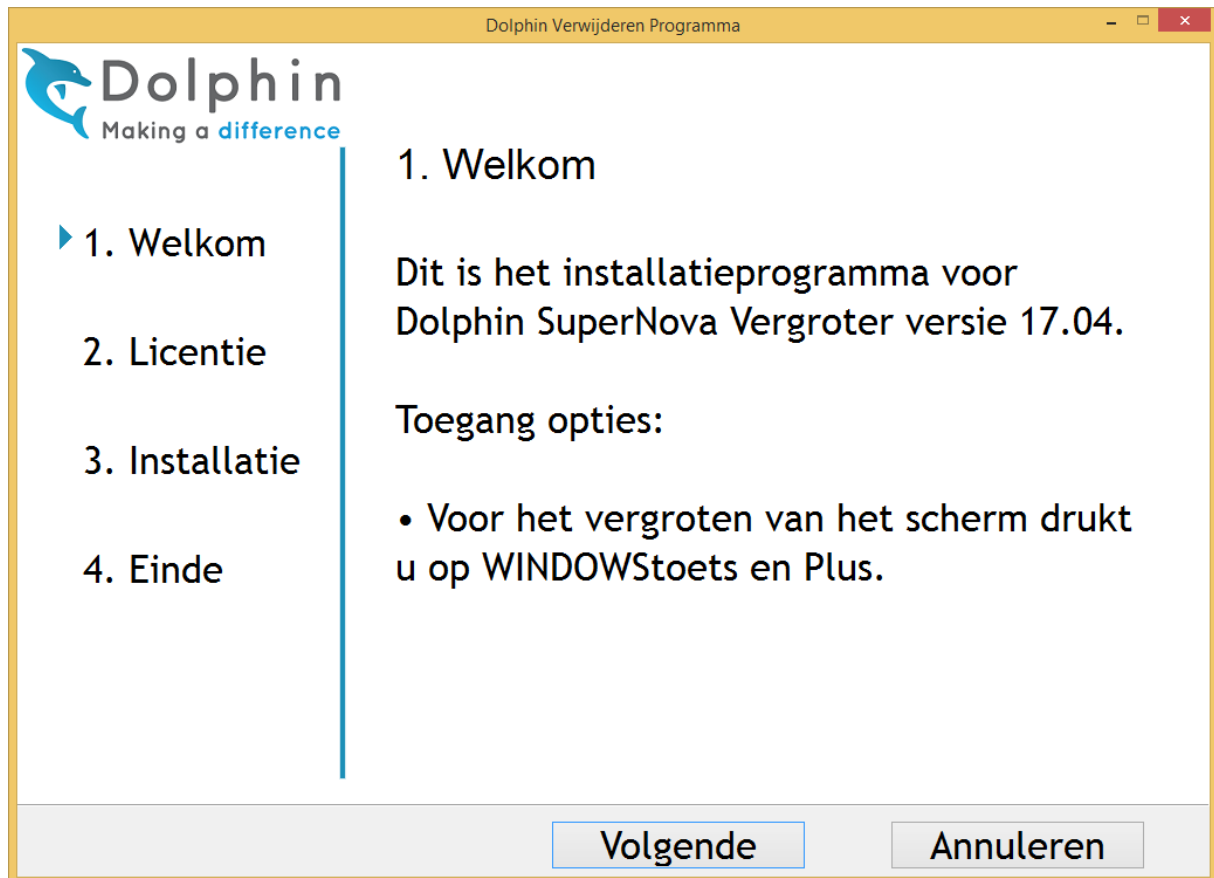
Dolphin Verwijderen Programma

Dolphin
Making a difference

1. Welkom

2. Licentie

3. Installatie

4. Einde

1. Welkom

Dit is het installatieprogramma voor Dolphin SuperNova Vergroter versie 17.04.

Toegang opties:

• Voor het vergroten van het scherm drukt u op WINDOWStoets en Plus.

Volgende

Annuleren